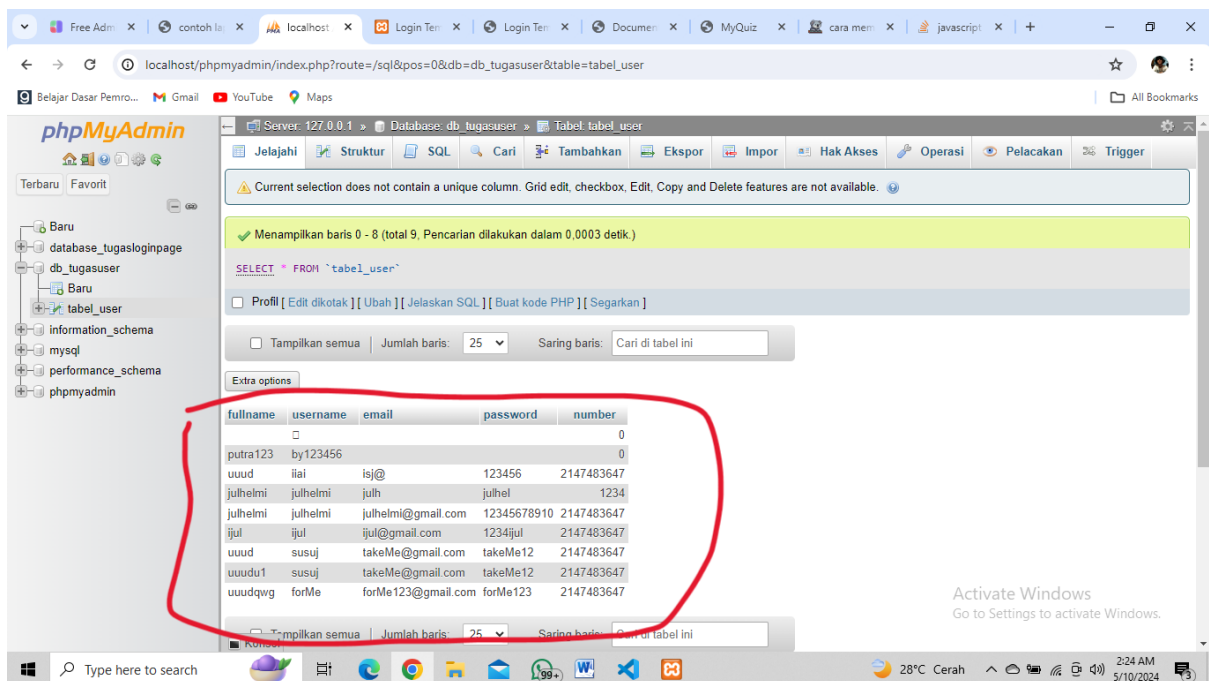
Free Adm ✕ | contoh la ✕ | localhost ✕ | Login Ten ✕ | Login Ten ✕ | Documen ✕ | MyQuiz ✕ | cara mem ✕ | javascript ✕ | +

localhost/phpmyadmin/index.php?route=/sql&pos=0&db=db_tugasuser&table=tabel_user

Belajar Dasar Pemro... Gmail YouTube Maps All Bookmarks

phpMyAdmin

Terbaru Favorit

Baru
database_tugasloginpage
db_tugasuser
Baru
tabel_user
information_schema
mysql
performance_schema
phpmyadmin

Server: 127.0.0.1 » Database: db_tugasuser » Tabel: tabel_user

Jelajahi | Struktur | SQL | Cari | Tambahkan | Ekspor | Impor | Hak Akses | Operasi | Pelacakan | Trigger

Current selection does not contain a unique column. Grid edit, checkbox, Edit, Copy and Delete features are not available.

Menampilkan baris 0 - 8 (total 9, Pencarian dilakukan dalam 0,0003 detik.)

SELECT * FROM `tabel_user`

Profil [ Edit dikotak ] [ Ubah ] [ Jelaskan SQL ] [ Buat kode PHP ] [ Segarkan ]

Tampilkan semua | Jumlah baris: 25 | Saring baris: Cari di tabel ini

Extra options

| fullname | username | email | password | number |
|---|---|---|---|---|
| | □ | | | 0 |
| putra123 | by123456 | | | 0 |
| uuud | iiai | isj@ | 123456 | 2147483647 |
| julhelmi | julhelmi | julh | julhel | 1234 |
| julhelmi | julhelmi | julhelmi@gmail.com | 12345678910 | 2147483647 |
| ijul | ijul | ijul@gmail.com | 1234ijul | 2147483647 |
| uuud | susuj | takeMe@gmail.com | takeMe12 | 2147483647 |
| uuudu1 | susuj | takeMe@gmail.com | takeMe12 | 2147483647 |
| uuudqwg | forMe | forMe123@gmail.com | forMe123 | 2147483647 |

Tampilkan semua | Jumlah baris: 25 | Saring baris: Cari di tabel ini

Konsol

Activate Windows
Go to Settings to activate Windows.

Type here to search

28°C Cerah 2:24 AM 5/10/2024